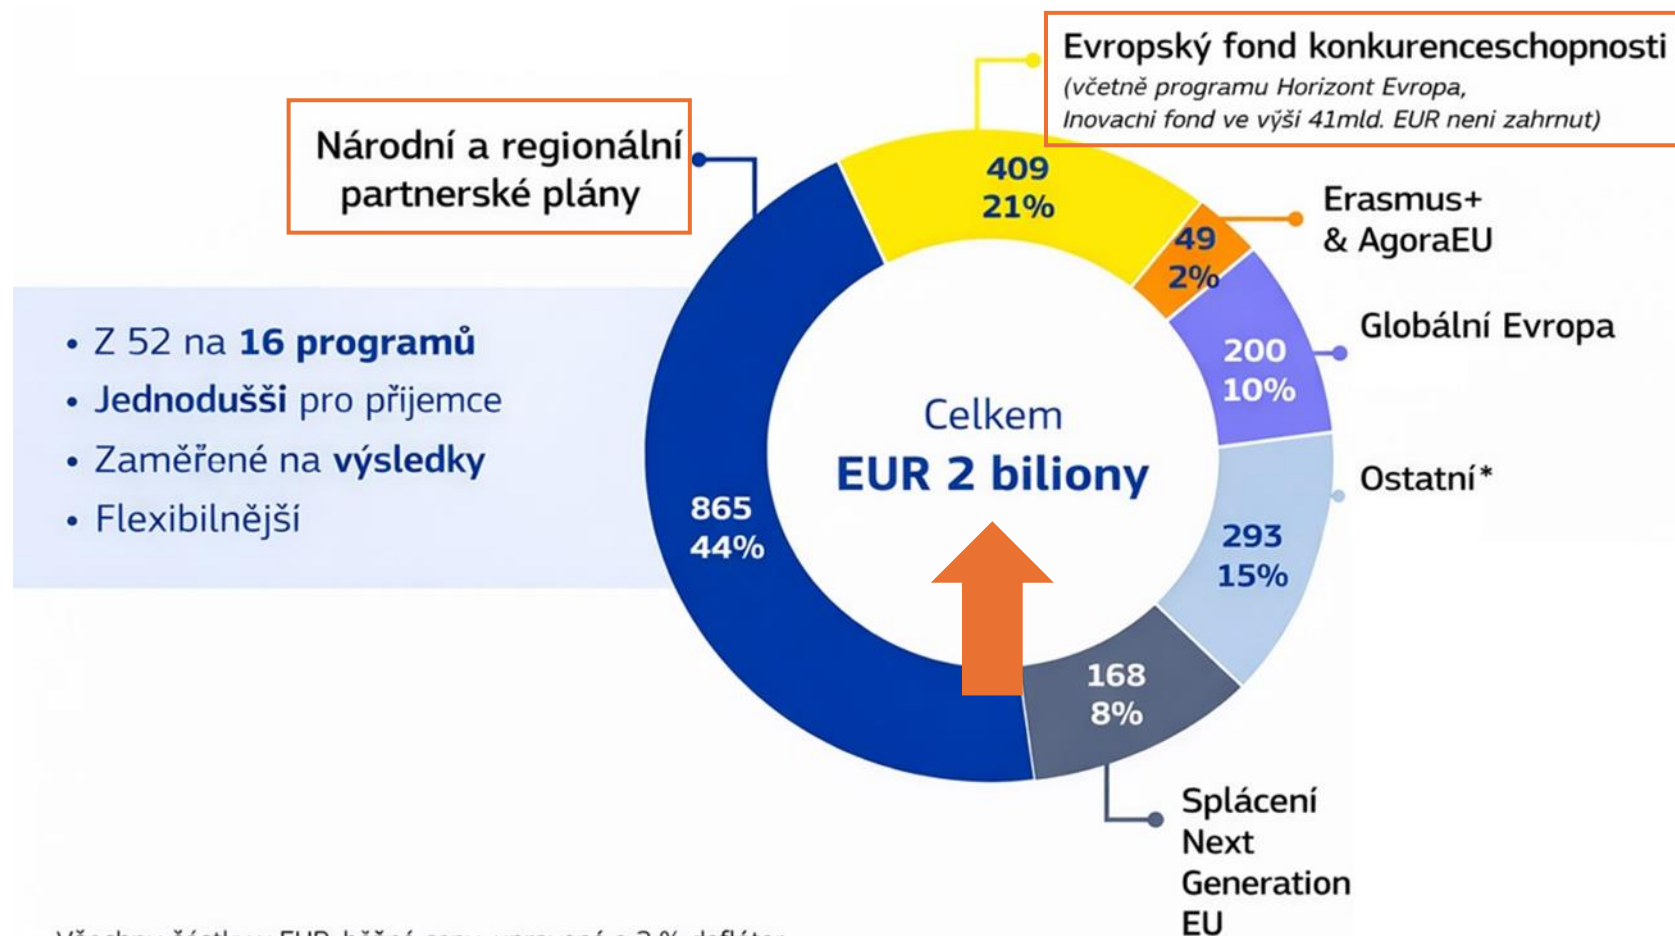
Národní a regionální partnerské plány

Evropský fond konkurenceschopnosti
(včetně programu Horizont Evropa, Inovachi fond ve výši 41mld. EUR neni zahrnut)

409
21%

49
2%

Erasmus+ & AgoraEU

200
10%

Globální Evropa

• Z 52 na **16 programů**
• **Jednodušší** pro příjemce
• Zaměřené na **výsledky**
• Flexibilnější

Celkem
EUR 2 biliony

865
44%

293
15%

Ostatní*

168
8%

Splácení Next Generation EU

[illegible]